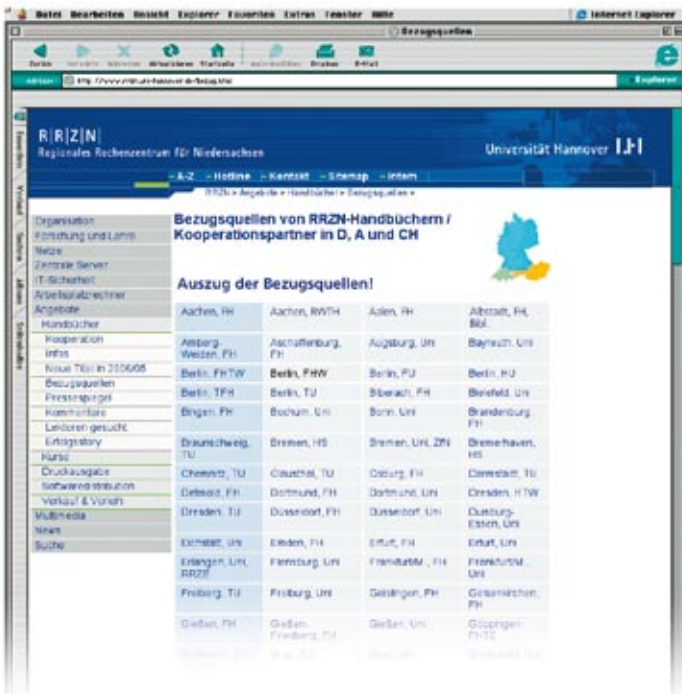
Datei Bearbeiten Ansicht Explorer Favoriten Extras Fenster Hilfe

Internet Explorer

Bezugsquellen

Zurück Vorwärts Abbrechen Aktualisieren Startseite Autoausfüllen Drucken E-Mail

Adresse http://www.rrzn.uni-hannover.de/bezug.html

Explorer

Favoriten Verlauf Suchen Album Sammelbox

R|R|Z|N|
Regionales Rechenzentrum für Niedersachsen

Universität Hannover

- A-Z - Hotline - Kontakt - Sitemap - intern

RRZN » Angebote » Handbücher » Bezugsquellen »

Organisation
Forschung und Lehre
Netze
Zentrale Server
IT-Sicherheit
Arbeitsplatzrechner
Angebote
Handbücher
Kooperation
Infos
Neue Titel in 2005/06
Bezugsquellen
Pressespiegel
Kommentare
Lektoren gesucht
Erfolgsstory
Kurse
Druckausgabe
Softwaredistribution
Verkauf & Verleih
Multimedia
News
Suche

Bezugsquellen von RRZN-Handbüchern / Kooperationspartner in D, A und CH

Auszug der Bezugsquellen!

| | | | |
|---|---|---|---|
| Aachen, FH | Aachen, RWTH | Aalen, FH | Albstadt, FH, Bibl. |
| Amberg-Weiden, FH | Aschaffenburg, FH | Augsburg, Uni | Bayreuth, Uni |
| Berlin, FHTW | Berlin, FHW | Berlin, FU | Berlin, HU |
| Berlin, TFH | Berlin, TU | Biberach, FH | Bielefeld, Uni |
| Bingen, FH | Bochum, Uni | Bonn, Uni | Brandenburg, FH |
| Braunschweig, TU | Bremen, HS | Bremen, Uni, ZfN | Bremerhaven, HS |
| Chemnitz, TU | Clausthal, TU | Coburg, FH | Darmstadt, TU |
| Detmold, FH | Dortmund, FH | Dortmund, Uni | Dresden, HTW |
| Dresden, TU | Dusseldorf, FH | Dusseldorf, Uni | Duisburg-Essen, Uni |
| Eichstätt, Uni | Emden, FH | Erfurt, FH | Erfurt, Uni |
| Erlangen, Uni, RRZE | Flensburg, Uni | Frankfurt/M., FH | Frankfurt/M., Uni |
| Freiberg, TU | Freiburg, Uni | Geislingen, FH | Gelsenkirchen, FH |
| Gießen, FH | Gießen, Friedberg, FH | Gießen, Uni | Göppingen, FHTE |